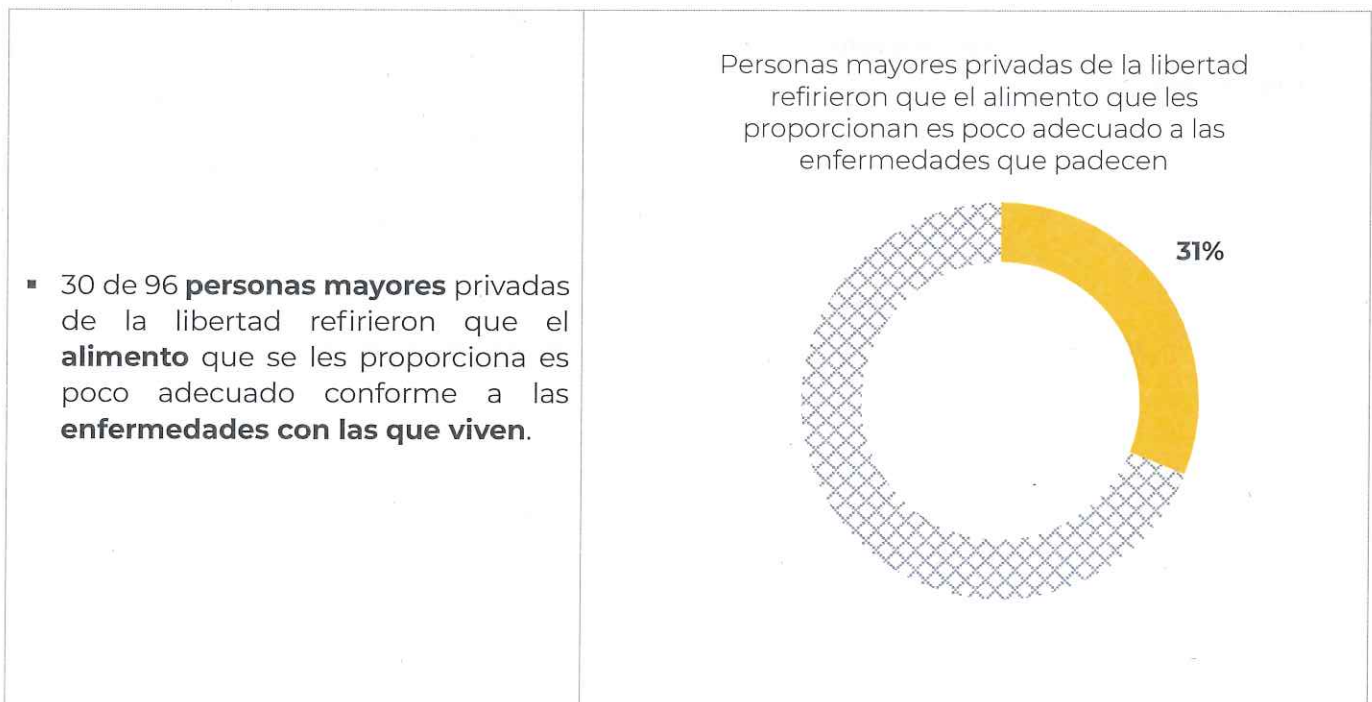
▪ 30 de 96 **personas mayores** privadas de la libertad refirieron que el **alimento** que se les proporciona es poco adecuado conforme a las **enfermedades con las que viven**.

Personas mayores privadas de la libertad refirieron que el alimento que les proporcionan es poco adecuado a las enfermedades que padecen

31%